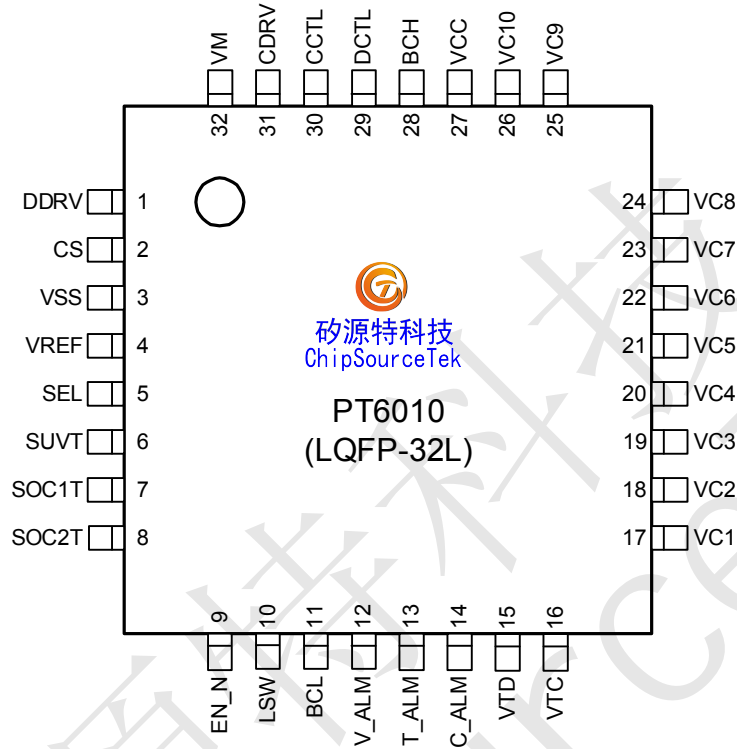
VM CDRV CCTL DCTL BCH VCC VC10 VC9

32 31 30 29 28 27 26 25

DDRV 1
CS 2
VSS 3
VREF 4
SEL 5
SUVT 6
SOC1T 7
SOC2T 8

矽源特科技
ChipSourceTek

PT6010
(LQFP-32L)

24 VC8
23 VC7
22 VC6
21 VC5
20 VC4
19 VC3
18 VC2
17 VC1

9 10 11 12 13 14 15 16

EN_N LSW BCL V_ALM T_ALM C_ALM VTD VTC